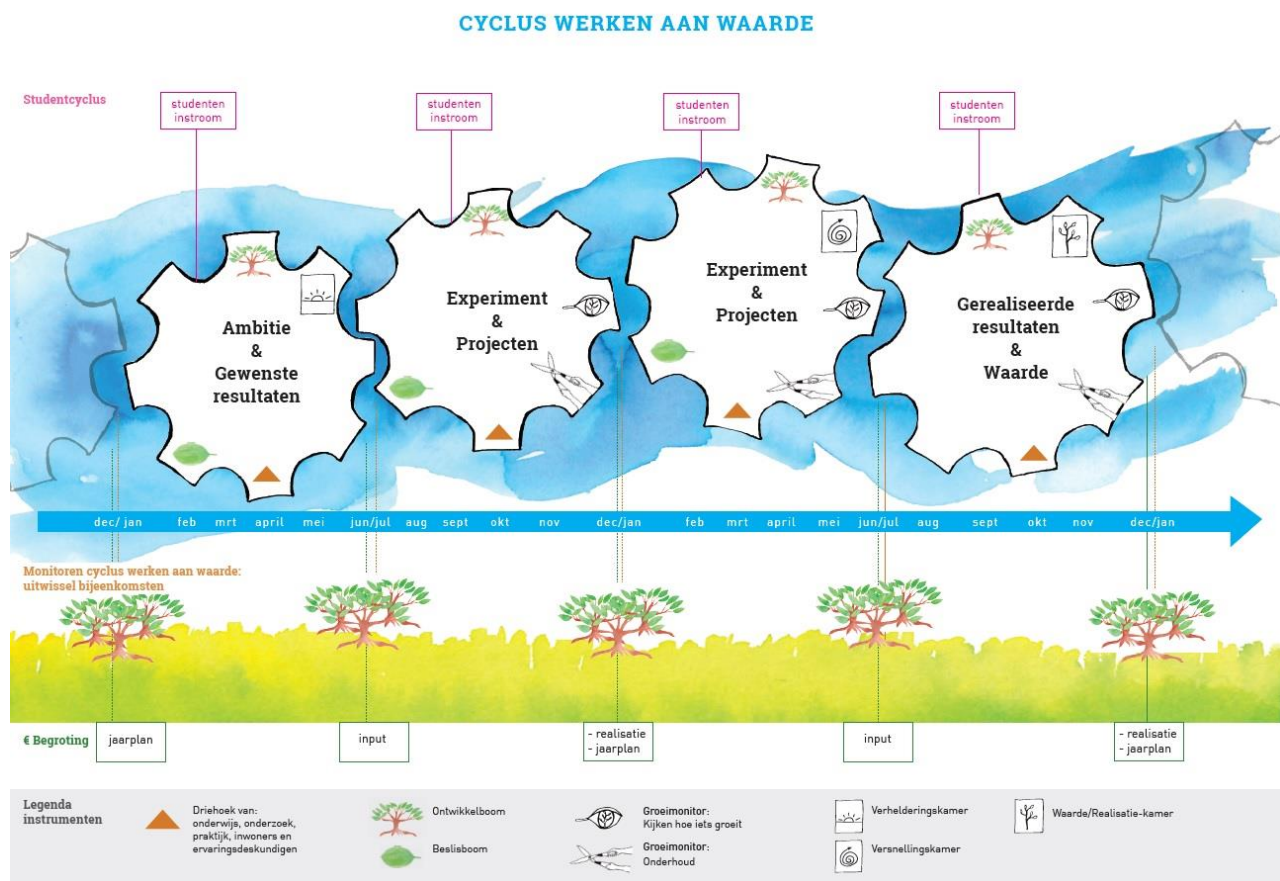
CYCLUS WERKEN AAN WAARDE

Studentcyclus

studenten instroom

studenten instroom

studenten instroom

studenten instroom

Ambitie & Gewenste resultaten

Experiment & Projecten

Experiment & Projecten

Gerealiseerde resultaten & Waarde

dec/ jan feb mrt april mei jun/jul aug sept okt nov dec/jan feb mrt april mei jun/jul aug sept okt nov dec/jan

Monitoren cyclus werken aan waarde: uitwissel bijeenkomsten

€ Begroting

jaarplan

input

- realisatie
- jaarplan

input

- realisatie
- jaarplan

Legenda instrumenten

Driehoek van: onderwijs, onderzoek, praktijk, inwoners en ervaringsdeskundigen

Ontwikkelboom

Beslisboom

Groeimonitor: Kijken hoe iets groeit

Groeimonitor: Onderhoud

Verhelderingskamer

Versnellingskamer

Waarde/Realisatie-kamer